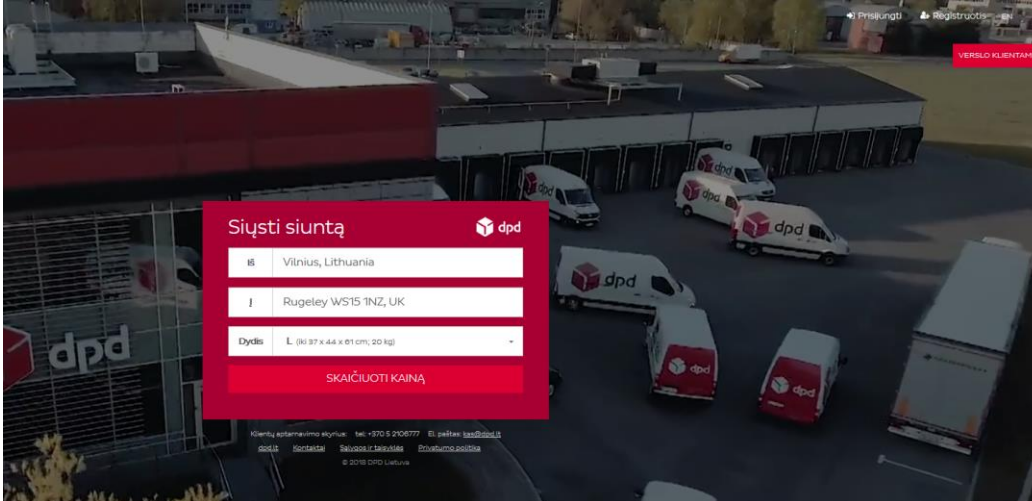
Prisijungti Registruotis

VERSLO KLIENTAMS

Siųsti siuntą dpd

Iš Vilnius, Lithuania

Į Rugeley WS15 1NZ, UK

Dydis L (iki 37 x 44 x 61 cm; 20 kg)

SKAIČIUOTI KAINĄ

Klientų aptarnavimo skyrius: tel. +370 5 2106777 El. paštas: kas@dpd.lt

dpd.lt Kontaktai Sąlygos ir taisyklės Privatumo politika

© 2018 DPD Lietuva

dpd